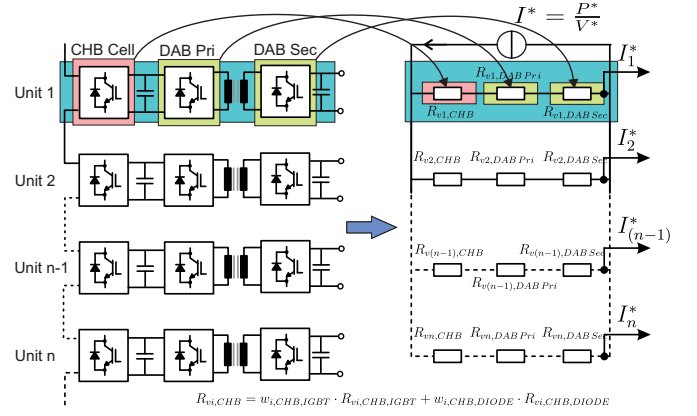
$I^* = \frac{P^*}{V^*}$

CHB Cell DAB Pri DAB Sec

Unit 1

Unit 2

Unit n-1

Unit n

$I_1^*$

$R_{v1,DAB\,Pri}$

$R_{v1,CHB}$

$R_{v1,DAB\,Sec}$

$I_2^*$

$R_{v2,CHB}$ $R_{v2,DAB\,Pri}$ $R_{v2,DAB\,Sec}$

$I_{(n-1)}^*$

$R_{v(n-1),CHB}$ $R_{v(n-1),DAB\,Sec}$

$R_{v(n-1),DAB\,Pri}$

$I_n^*$

$R_{vn,CHB}$ $R_{vn,DAB\,Pri}$ $R_{vn,DAB\,Sec}$

$R_{vi,CHB} = w_{i,CHB,IGBT} \cdot R_{vi,CHB,IGBT} + w_{i,CHB,DIODE} \cdot R_{vi,CHB,DIODE}$